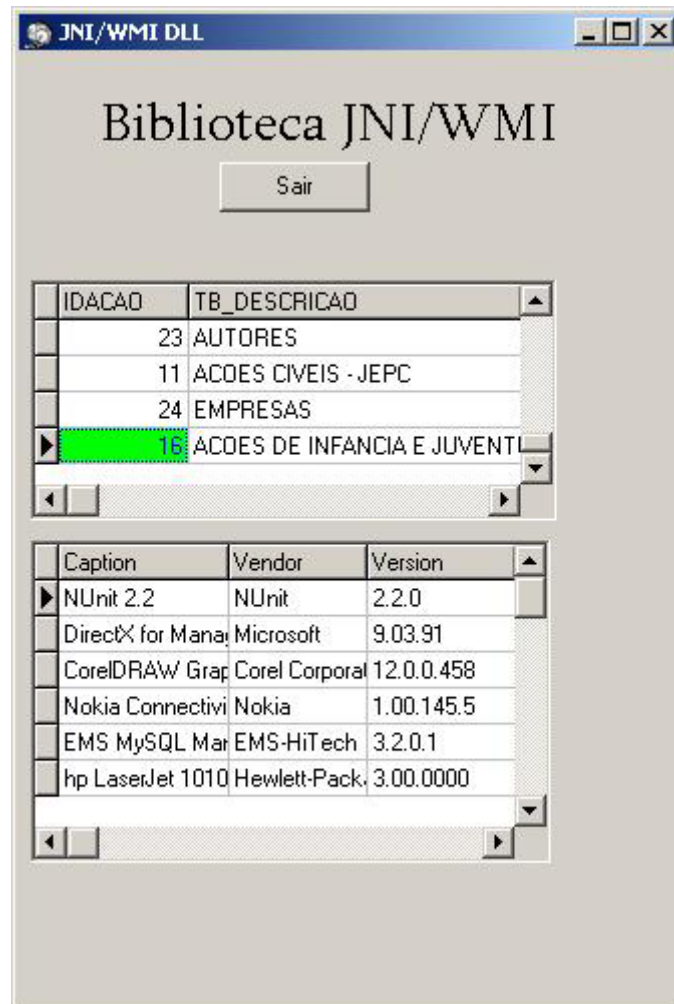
JNI/WMI DLL

Biblioteca JNI/WMI

Sair

| IDACAO | TB_DESCRICAO |
|---|---|
| 23 | AUTORES |
| 11 | ACOES CIVEIS - JEPC |
| 24 | EMPRESAS |
| 16 | ACOES DE INFANCIA E JUVENT |

| Caption | Vendor | Version |
|---|---|---|
| NUnit 2.2 | NUnit | 2.2.0 |
| DirectX for Mana | Microsoft | 9.03.91 |
| CorelDRAW Grap | Corel Corporat | 12.0.0.458 |
| Nokia Connectivi | Nokia | 1.00.145.5 |
| EMS MySQL Mar | EMS-HiTech | 3.2.0.1 |
| hp LaserJet 1010 | Hewlett-Pack | 3.00.0000 |